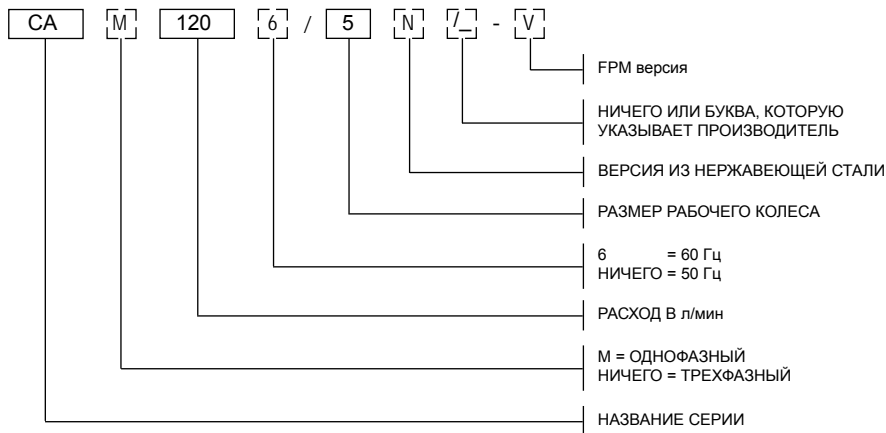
CA M 120 6 / 5 N /_ - V

FPM версия

НИЧЕГО ИЛИ БУКВА, КОТОРУЮ УКАЗЫВАЕТ ПРОИЗВОДИТЕЛЬ

ВЕРСИЯ ИЗ НЕРЖАВЕЮЩЕЙ СТАЛИ

РАЗМЕР РАБОЧЕГО КОЛЕСА

6 = 60 Гц
НИЧЕГО = 50 Гц

РАСХОД В л/мин

M = ОДНОФАЗНЫЙ
НИЧЕГО = ТРЕХФАЗНЫЙ

НАЗВАНИЕ СЕРИИ